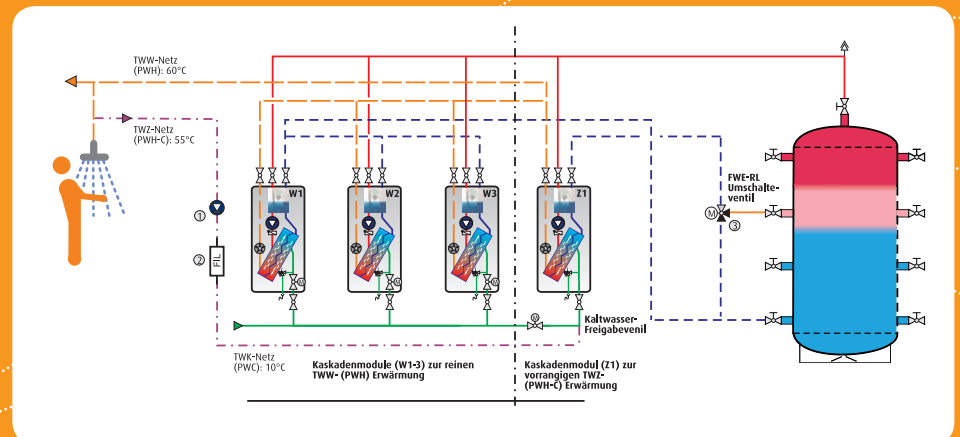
TWW-Netz
(PWH): 60°C

TWZ-Netz
(PWH-C): 55°C

W1

W2

W3

Z1

FWE-RL
Umschalteventil

M

3

1

2

FIL

Kaltwasser-Freigabeventil

TWK-Netz
(PWC): 10°C

Kaskadenmodule (W1-3) zur reinen TWW- (PWH) Erwärmung

Kaskadenmodul (Z1) zur vorrangigen TWZ- (PWH-C) Erwärmung